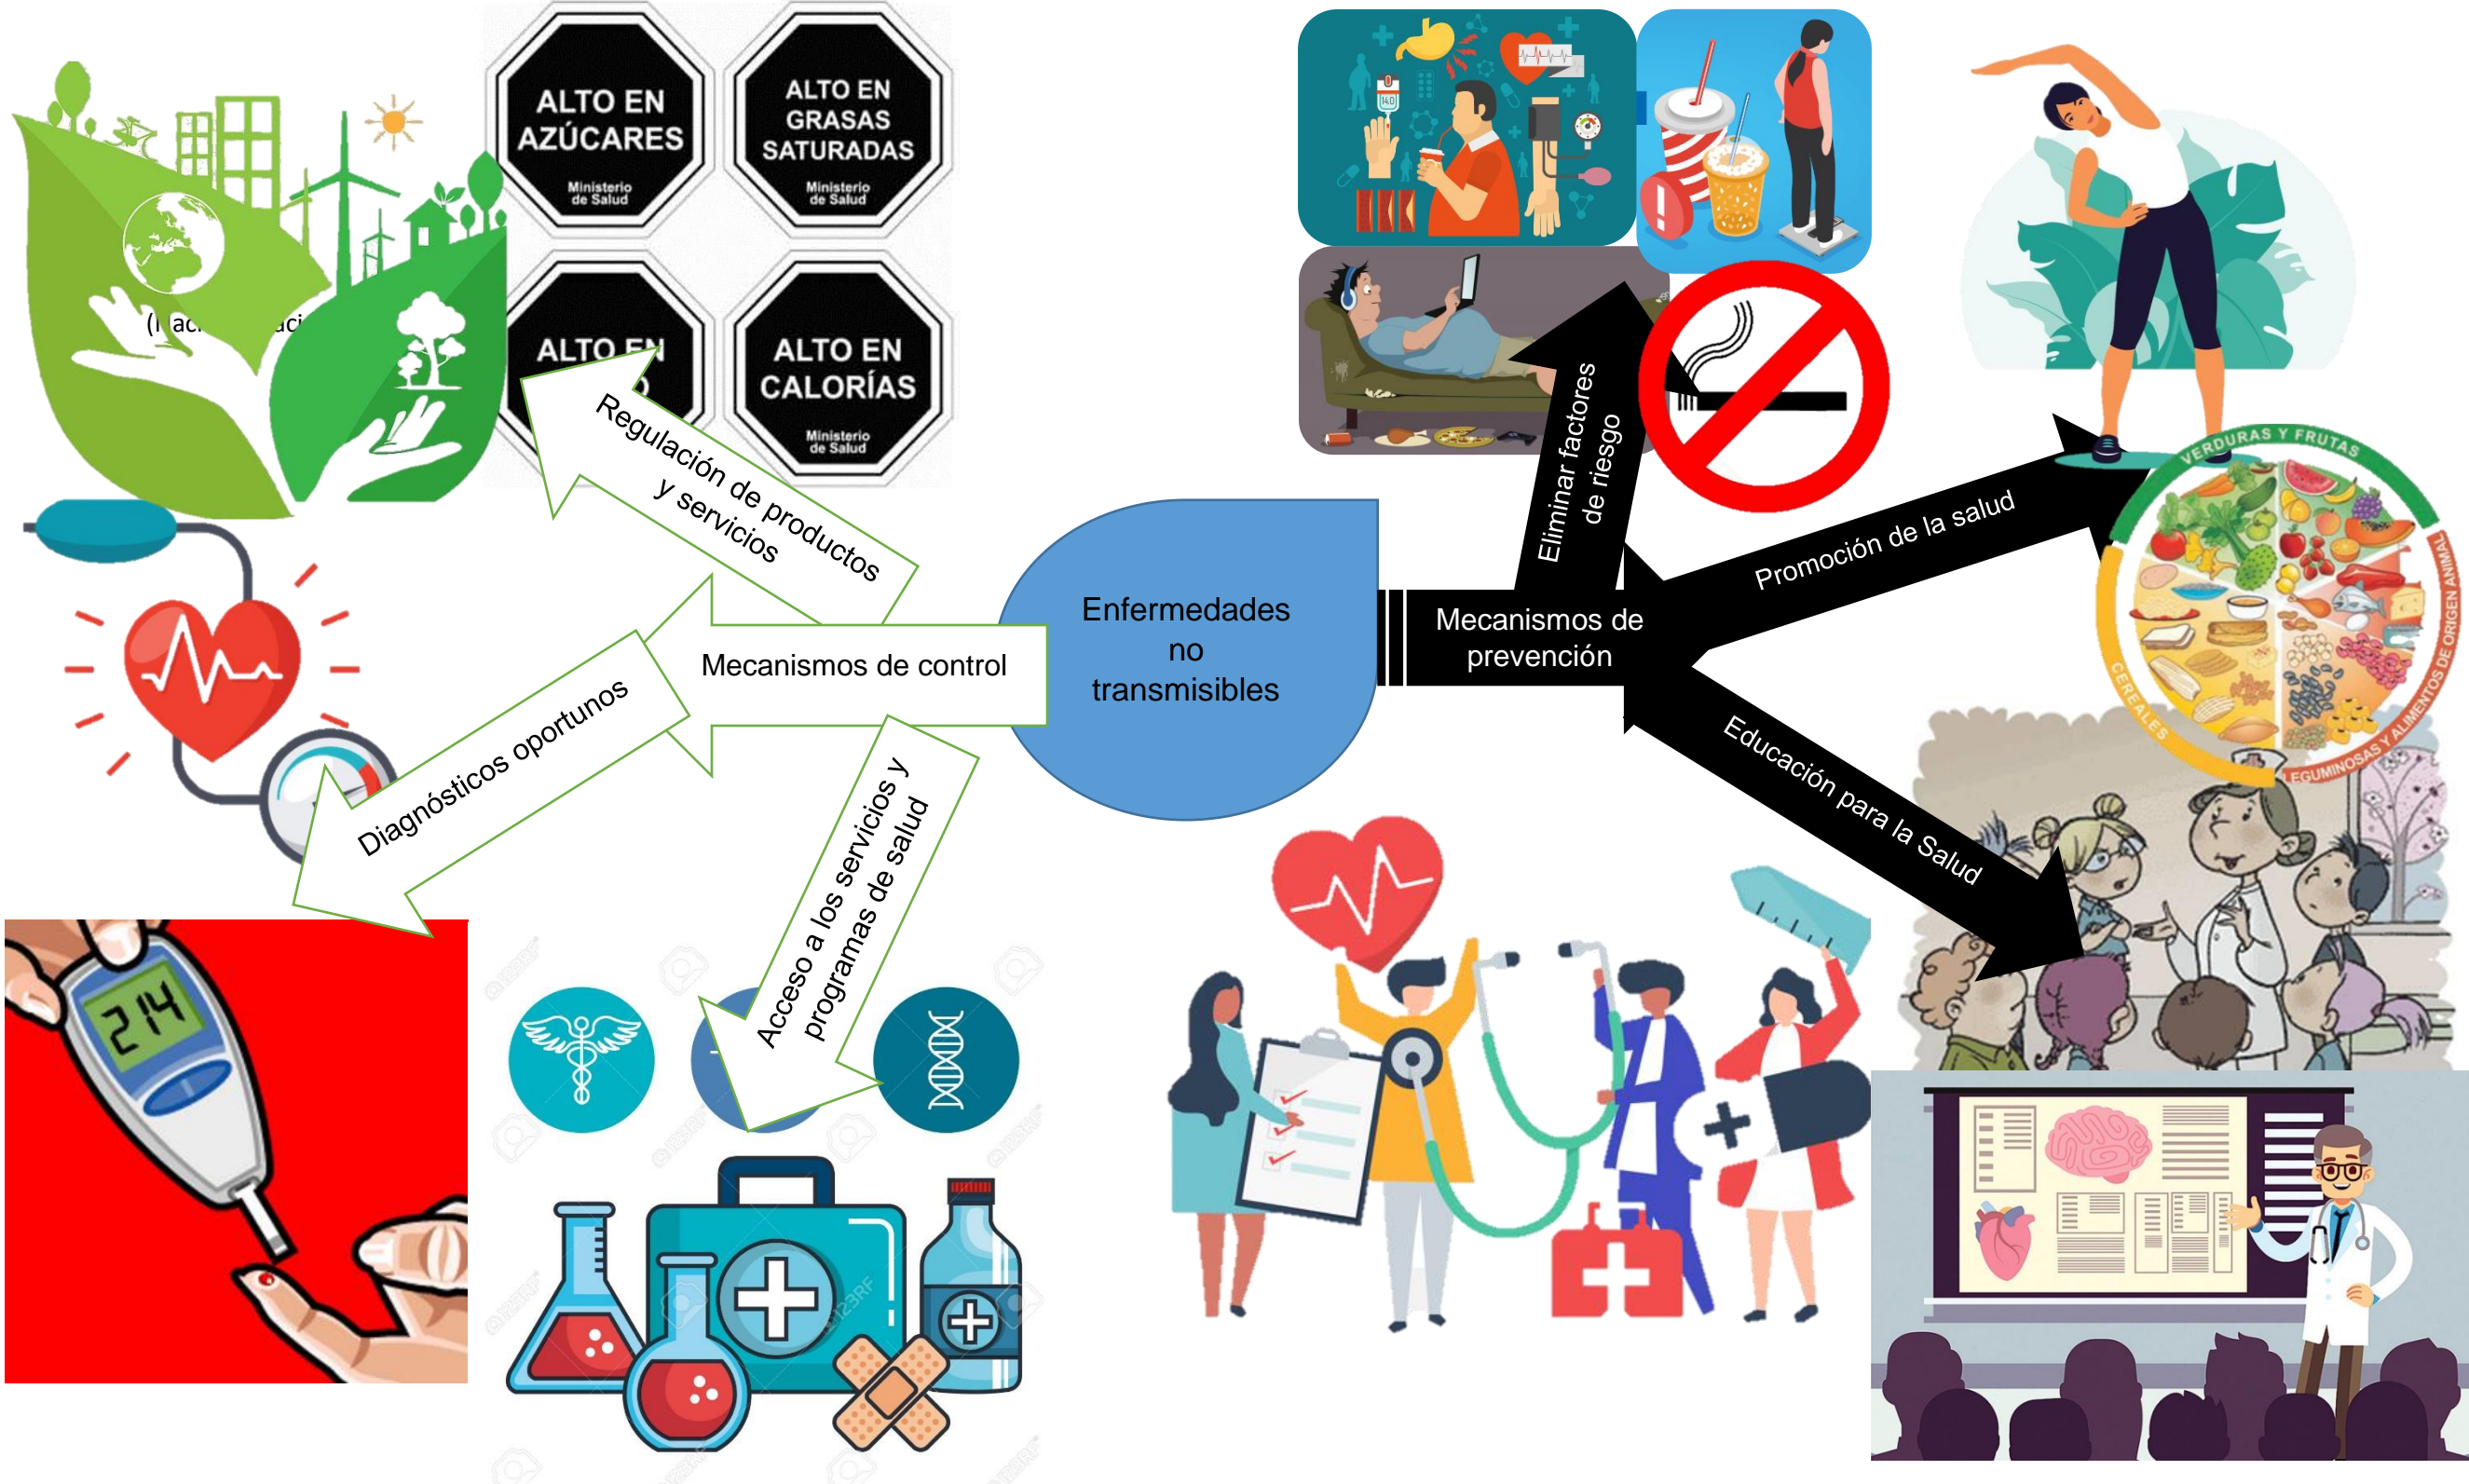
ALTO EN AZÚCARES
Ministerio de Salud

ALTO EN GRASAS SATURADAS
Ministerio de Salud

ALTO EN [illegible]

ALTO EN CALORÍAS
Ministerio de Salud

(I ac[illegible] aci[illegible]

Regulación de productos y servicios

Mecanismos de control

Diagnósticos oportunos

Acceso a los servicios y programas de salud

Enfermedades no transmisibles

Mecanismos de prevención

Eliminar factores de riesgo

Promoción de la salud

Educación para la Salud

VERDURAS Y FRUTAS
CEREALES
LEGUMINOSAS Y ALIMENTOS DE ORIGEN ANIMAL

214

140